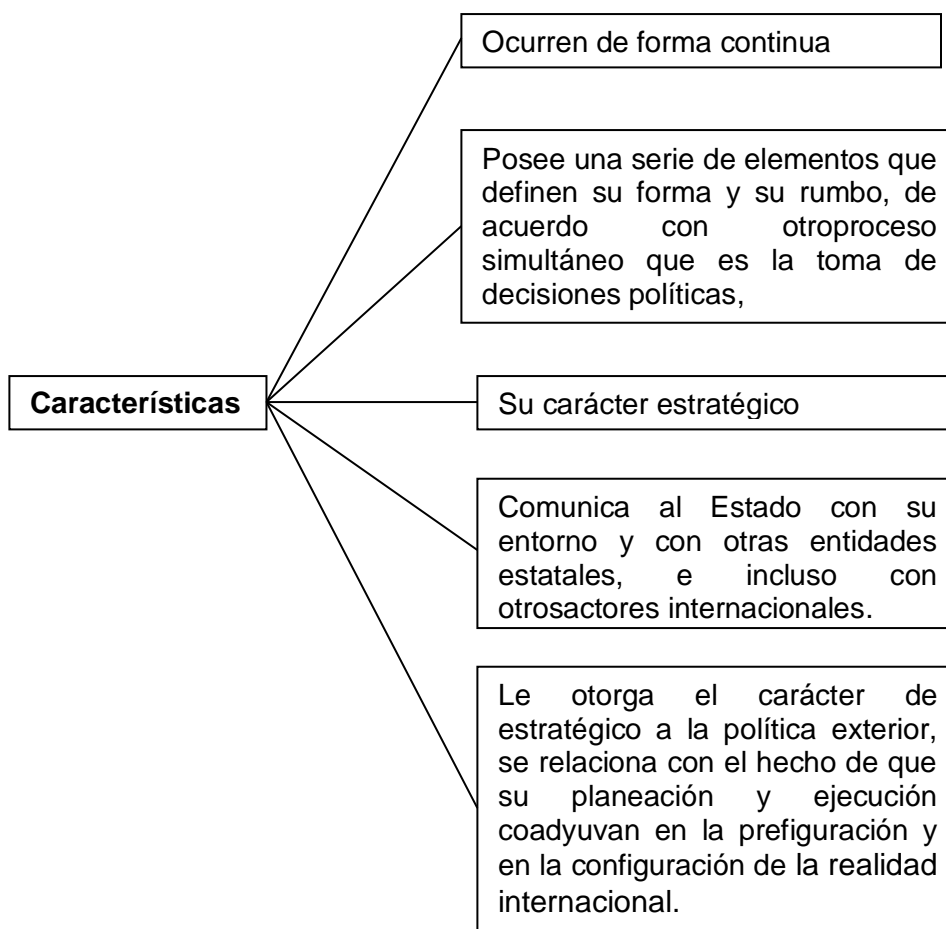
Características

Ocurren de forma continua

Posee una serie de elementos que definen su forma y su rumbo, de acuerdo con otroproceso simultáneo que es la toma de decisiones políticas,

Su carácter estratégico

Comunica al Estado con su entorno y con otras entidades estatales, e incluso con otrosactores internacionales.

Le otorga el carácter de estratégico a la política exterior, se relaciona con el hecho de que su planeación y ejecución coadyuvan en la prefiguración y en la configuración de la realidad internacional.